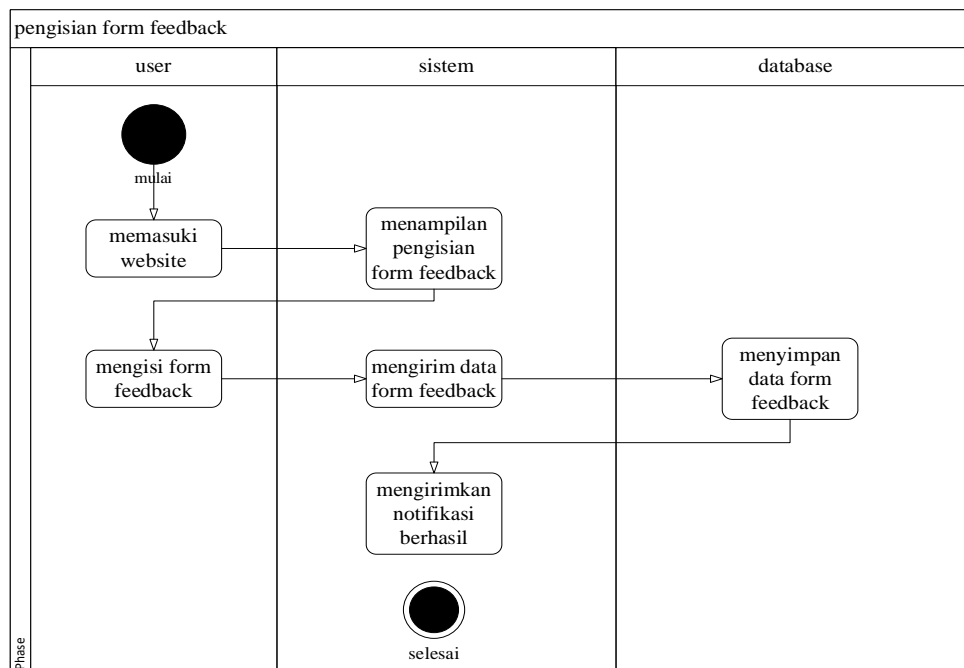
pengisian form feedback

user

sistem

database

mulai

memasuki website

menampilan pengisian form feedback

mengisi form feedback

mengirim data form feedback

menyimpan data form feedback

mengirimkan notifikasi berhasil

selesai

Phase